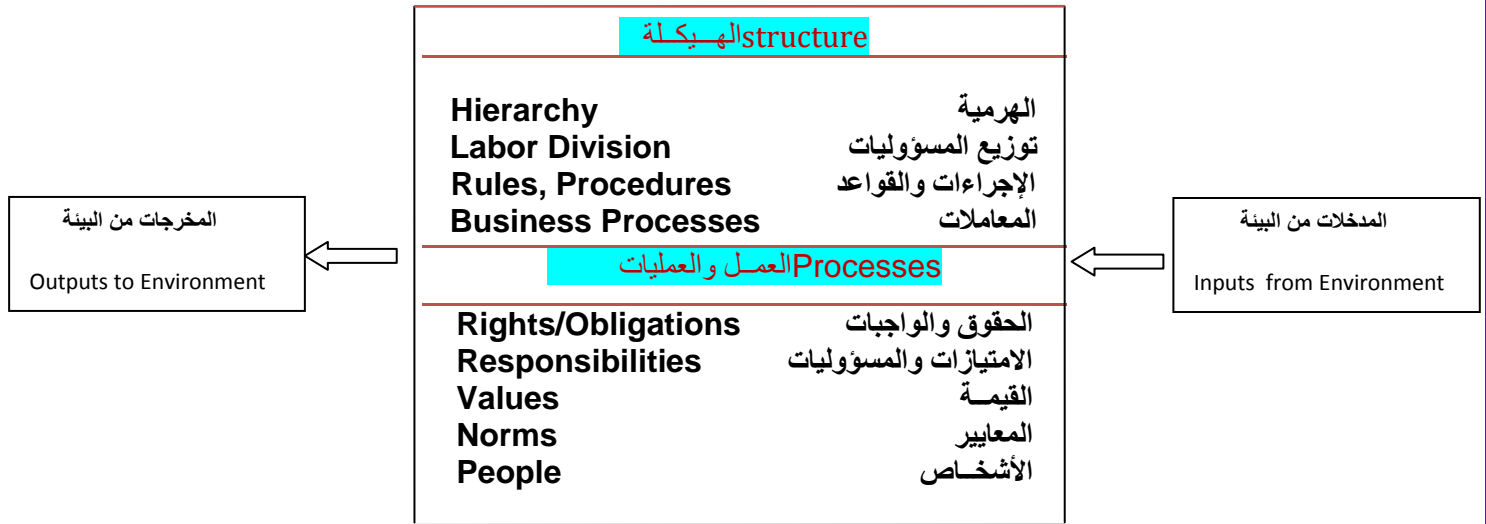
المدخلات من البيئة

Inputs from Environment

الهـيكـلة structure

الهرمية Hierarchy
توزيع المسؤوليات Labor Division
الإجراءات والقواعد Rules, Procedures
المعاملات Business Processes

العمـل والعمليات Processes

الحقوق والواجبات Rights/Obligations
الامتيازات والمسؤوليات Responsibilities
القيمـــة Values
المعايير Norms
الأشخــاص People

المخرجات من البيئة

Outputs to Environment